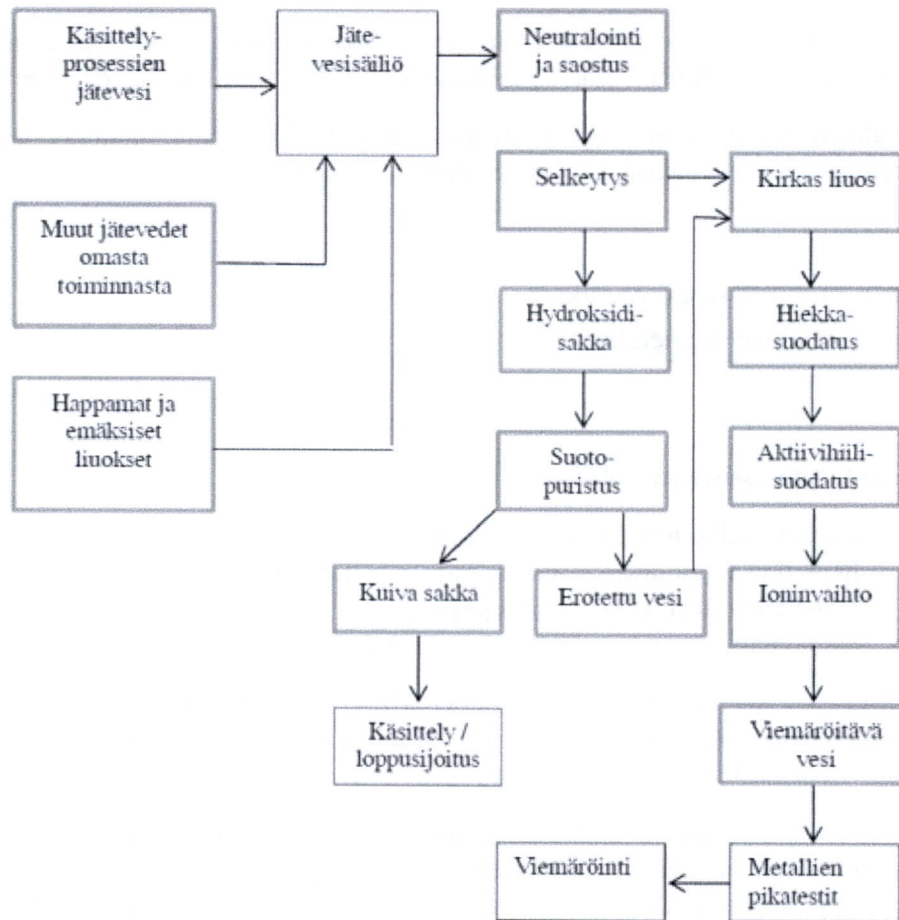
Käsittely-prosessien jätevesi

Jäte-vesisäiliö

Neutralointi ja saostus

Muut jätevedet omasta toiminnasta

Happamat ja emäksiset liuokset

Selkeytys

Kirkas liuos

Hydroksidi-sakka

Hiekka-suodatus

Suoto-puristus

Aktiivihiili-suodatus

Kuiva sakka

Erotettu vesi

Ioninvaihto

Käsittely / loppusijoitus

Viemäröitävä vesi

Viemäröinti

Metallien pikatestit